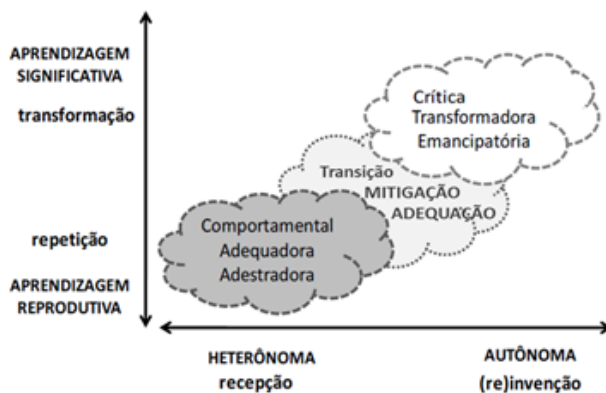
APRENDIZAGEM SIGNIFICATIVA

transformação

repetição

APRENDIZAGEM REPRODUTIVA

Crítica
Transformadora
Emancipatória

Transição
MITIGAÇÃO
ADEQUAÇÃO

Comportamental
Adequadora
Adestradora

HETERÔNOMA
recepção

AUTÔNOMA
(re)invenção